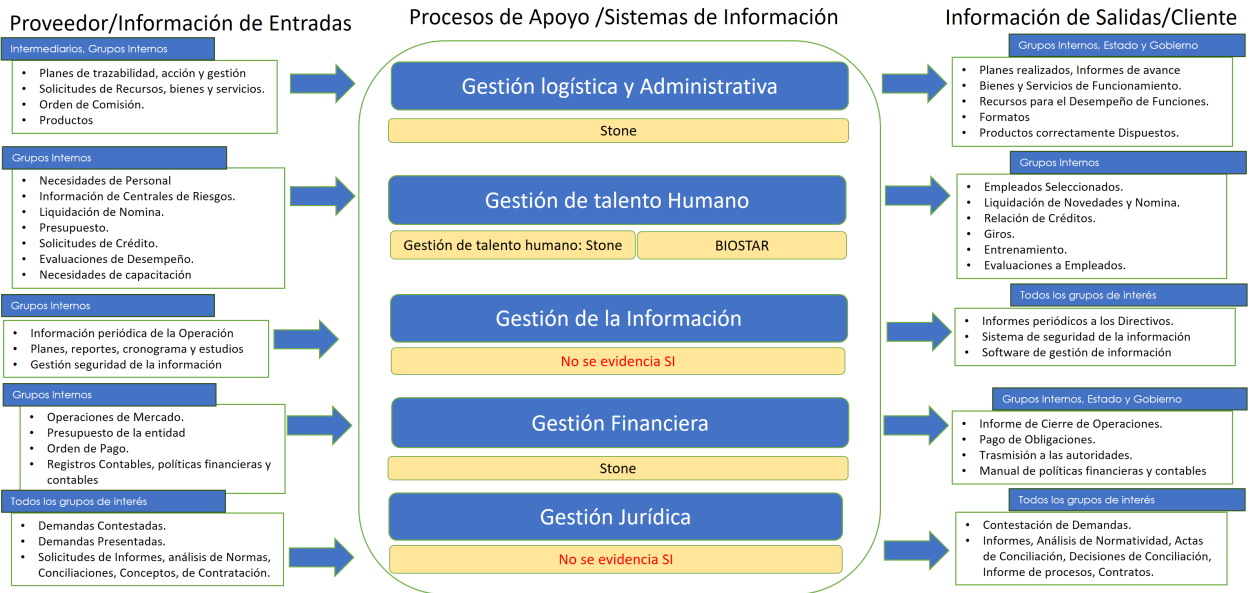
Proveedor/Información de Entradas

Procesos de Apoyo /Sistemas de Información

Información de Salidas/Cliente

Intermediarios, Grupos Internos
- Planes de trazabilidad, acción y gestión
- Solicitudes de Recursos, bienes y servicios.
- Orden de Comisión.
- Productos

Gestión logística y Administrativa

Stone

Grupos Internos, Estado y Gobierno
- Planes realizados, Informes de avance
- Bienes y Servicios de Funcionamiento.
- Recursos para el Desempeño de Funciones.
- Formatos
- Productos correctamente Dispuestos.

Grupos Internos
- Necesidades de Personal
- Información de Centrales de Riesgos.
- Liquidación de Nomina.
- Presupuesto.
- Solicitudes de Crédito.
- Evaluaciones de Desempeño.
- Necesidades de capacitación

Gestión de talento Humano

Gestión de talento humano: Stone

BIOSTAR

Grupos Internos
- Empleados Seleccionados.
- Liquidación de Novedades y Nomina.
- Relación de Créditos.
- Giros.
- Entrenamiento.
- Evaluaciones a Empleados.

Grupos Internos
- Información periódica de la Operación
- Planes, reportes, cronograma y estudios
- Gestión seguridad de la información

Gestión de la Información

No se evidencia SI

Todos los grupos de interés
- Informes periódicos a los Directivos.
- Sistema de seguridad de la información
- Software de gestión de información

Grupos Internos
- Operaciones de Mercado.
- Presupuesto de la entidad
- Orden de Pago.
- Registros Contables, políticas financieras y contables

Gestión Financiera

Stone

Grupos Internos, Estado y Gobierno
- Informe de Cierre de Operaciones.
- Pago de Obligaciones.
- Trasmisión a las autoridades.
- Manual de políticas financieras y contables

Todos los grupos de interés
- Demandas Contestadas.
- Demandas Presentadas.
- Solicitudes de Informes, análisis de Normas, Conciliaciones, Conceptos, de Contratación.

Gestión Jurídica

No se evidencia SI

Todos los grupos de interés
- Contestación de Demandas.
- Informes, Análisis de Normatividad, Actas de Conciliación, Decisiones de Conciliación, Informe de procesos, Contratos.